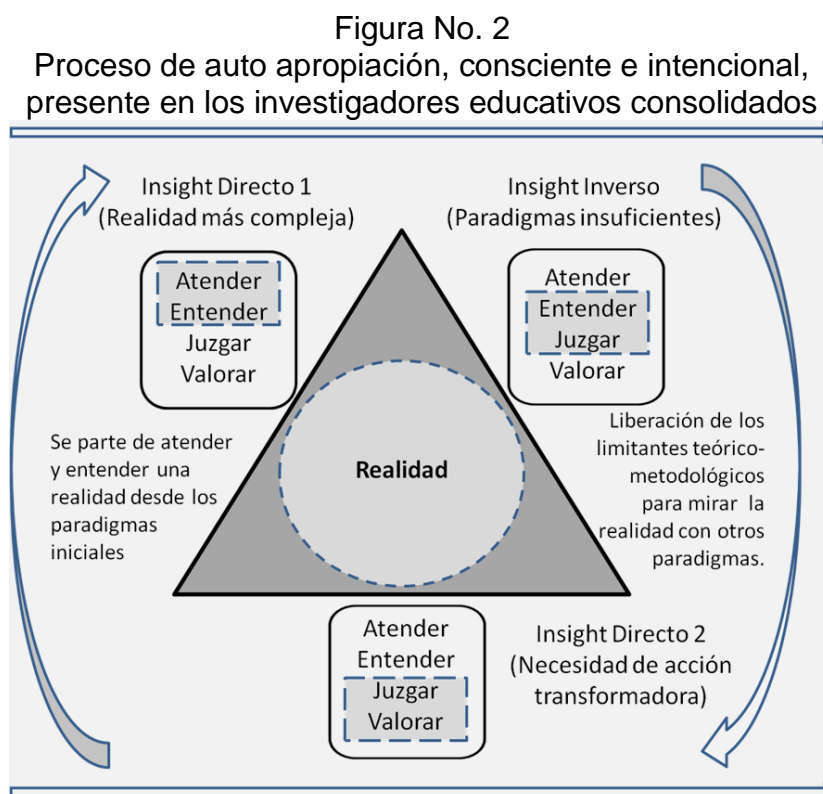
Figura No. 2
Proceso de auto apropiación, consciente e intencional, presente en los investigadores educativos consolidados

Insight Directo 1
(Realidad más compleja)

Insight Inverso
(Paradigmas insuficientes)

Atender
Entender
Juzgar
Valorar

Atender
Entender
Juzgar
Valorar

Se parte de atender y entender una realidad desde los paradigmas iniciales

Realidad

Liberación de los limitantes teórico-metodológicos para mirar la realidad con otros paradigmas.

Atender
Entender
Juzgar
Valorar

Insight Directo 2
(Necesidad de acción transformadora)